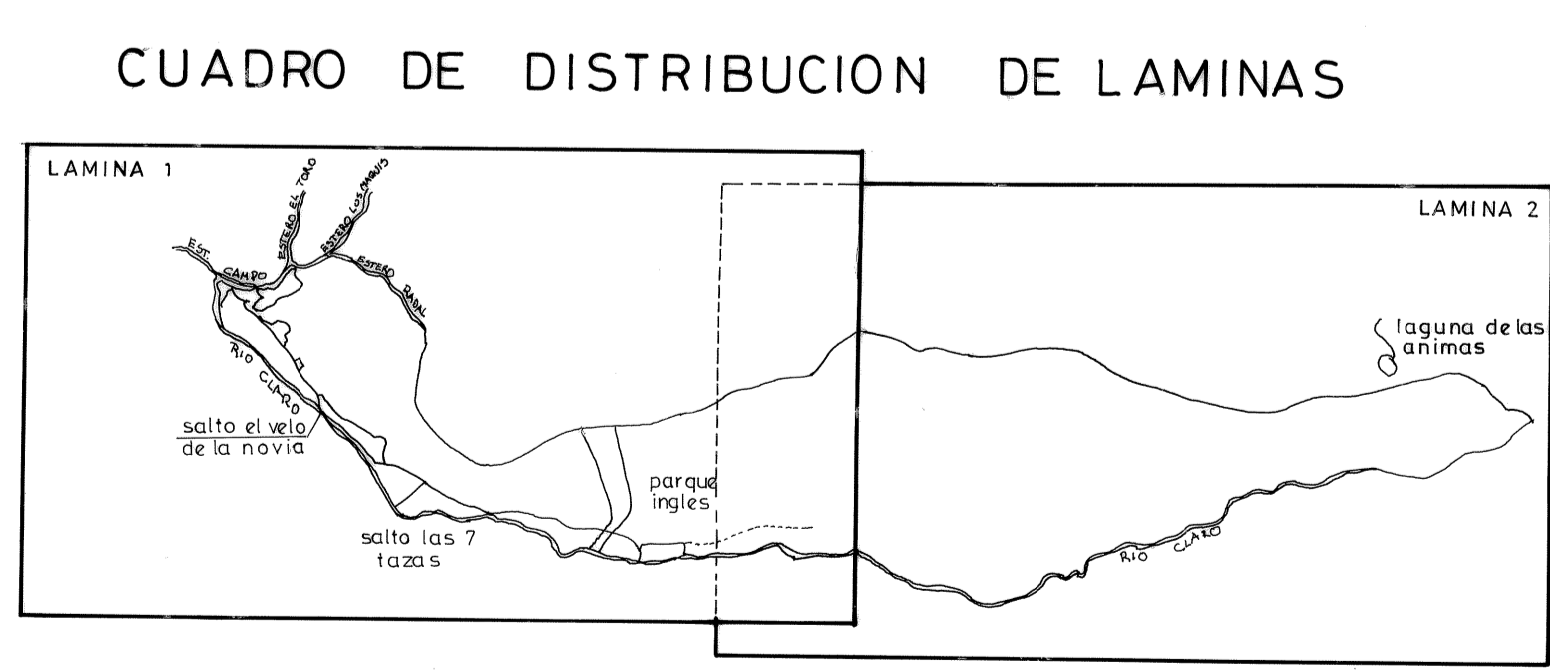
CUADRO DE DISTRIBUCION DE LAMINAS

LAMINA 1

LAMINA 2

EST. CAMPO

ESTERO EL TORO

ESTERO LOS CHAQUIS

ESTERO RADAL

RIO CLARO

salto el velo de la novia

salto las 7 tazas

parque ingles

laguna de las animas

RIO CLARO